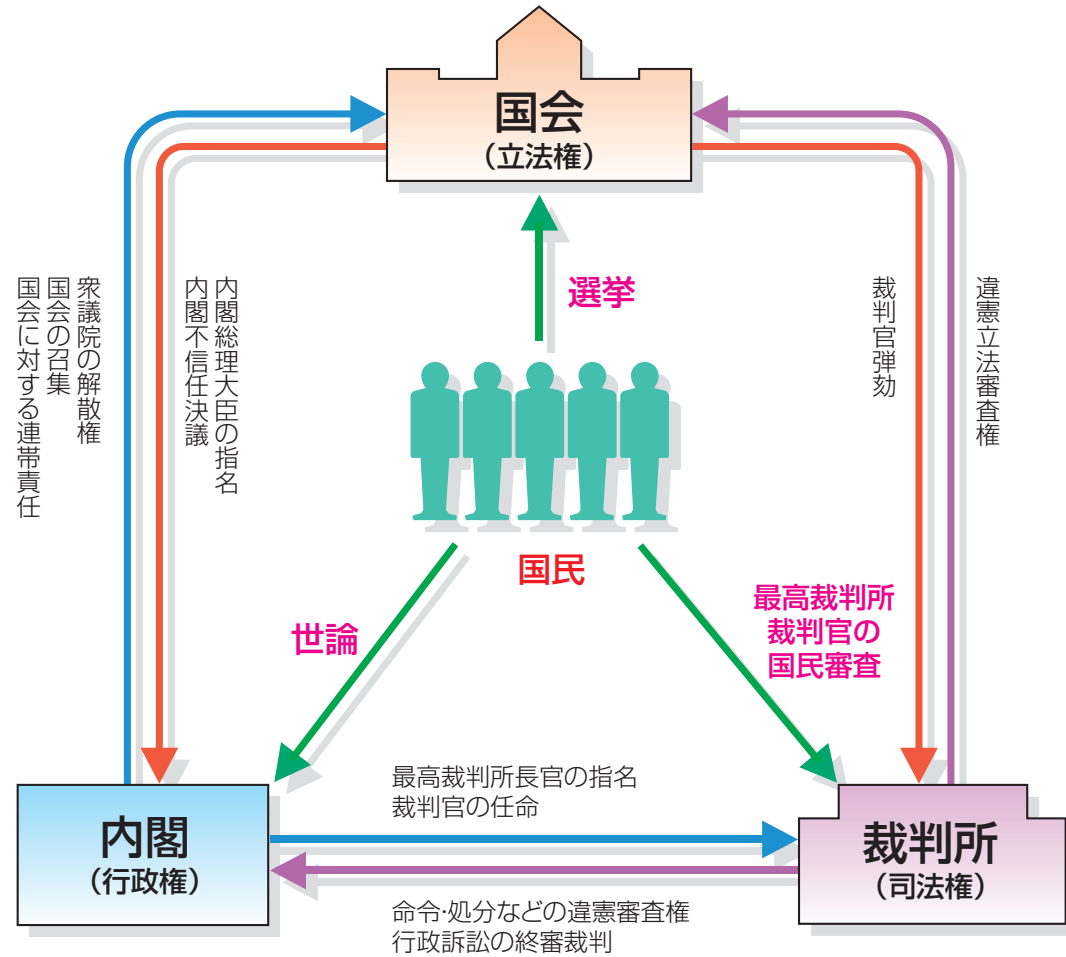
国会
（立法権）

選挙

衆議院の解散権
国会の召集
国会に対する連帯責任

内閣総理大臣の指名
内閣不信任決議

裁判官弾劾

違憲立法審査権

国民

世論

最高裁判所
裁判官の
国民審査

最高裁判所長官の指名
裁判官の任命

内閣
（行政権）

裁判所
（司法権）

命令·処分などの違憲審査権
行政訴訟の終審裁判